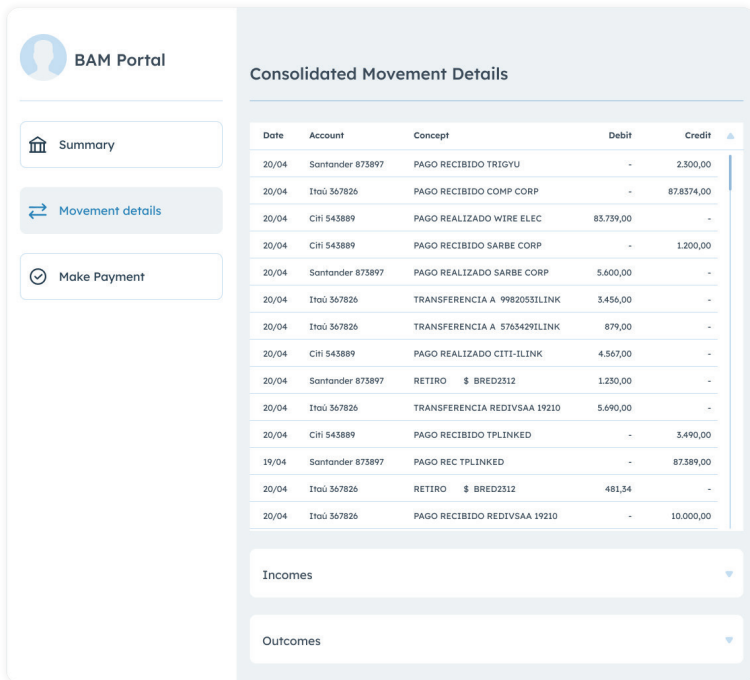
BAM Portal

Summary

Movement details

Make Payment

Consolidated Movement Details

| Date | Account | Concept | Debit | Credit |
|---|---|---|---|---|
| 20/04 | Santander 873897 | PAGO RECIBIDO TRIGYU | - | 2.300,00 |
| 20/04 | Itaú 367826 | PAGO RECIBIDO COMP CORP | - | 87.8374,00 |
| 20/04 | Citi 543889 | PAGO REALIZADO WIRE ELEC | 83.739,00 | - |
| 20/04 | Citi 543889 | PAGO RECIBIDO SARBE CORP | - | 1.200,00 |
| 20/04 | Santander 873897 | PAGO REALIZADO SARBE CORP | 5.600,00 | - |
| 20/04 | Itaú 367826 | TRANSFERENCIA A 9982053ILINK | 3.456,00 | - |
| 20/04 | Itaú 367826 | TRANSFERENCIA A 5763429ILINK | 879,00 | - |
| 20/04 | Citi 543889 | PAGO REALIZADO CITI-ILINK | 4.567,00 | - |
| 20/04 | Santander 873897 | RETIRO $ BRED2312 | 1.230,00 | - |
| 20/04 | Itaú 367826 | TRANSFERENCIA REDIVSAA 19210 | 5.690,00 | - |
| 20/04 | Citi 543889 | PAGO RECIBIDO TPLINKED | - | 3.490,00 |
| 19/04 | Santander 873897 | PAGO REC TPLINKED | - | 87.389,00 |
| 20/04 | Itaú 367826 | RETIRO $ BRED2312 | 481,34 | - |
| 20/04 | Itaú 367826 | PAGO RECIBIDO REDIVSAA 19210 | - | 10.000,00 |

Incomes

Outcomes